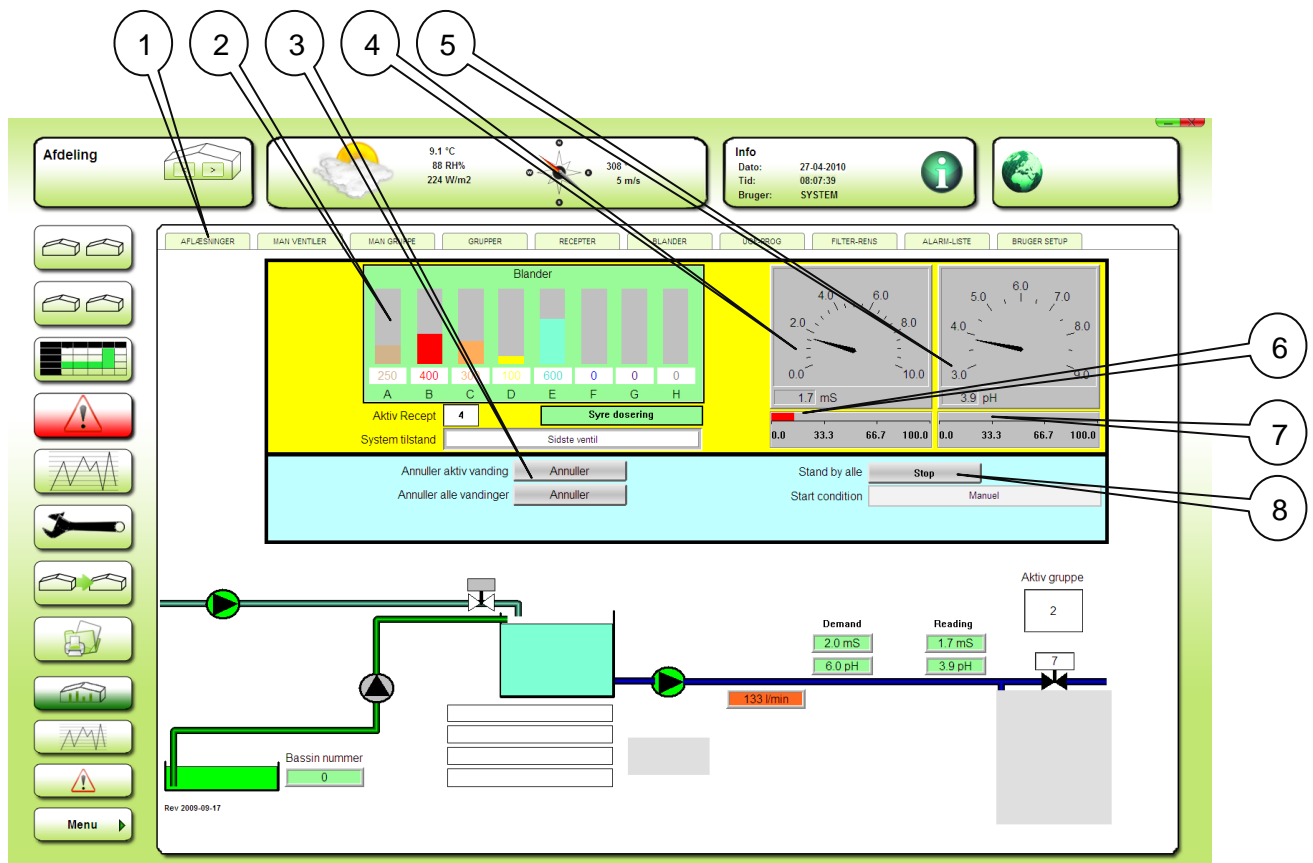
1 2 3 4 5

Afdeling

< >

9.1 °C
88 RH%
224 W/m2

308
5 m/s

Info
Dato: 27-04-2010
Tid: 08:07:39
Bruger: SYSTEM

AFLÆSNINGER | MAN VENTILER | MAN GRUPPE | GRUPPER | RECEPTER | BLANDER | USERPROG | FILTER-RENS | ALARM-LISTE | BRUGER SETUP

Blander

250 400 300 100 600 0 0 0
A B C D E F G H

Aktiv Recept 4
Syre dosering
System tilstand Sidste ventil

0.0 2.0 4.0 6.0 8.0 10.0
1.7 mS

3.0 4.0 5.0 6.0 7.0 8.0 9.0
3.9 pH

6

0.0 33.3 66.7 100.0
0.0 33.3 66.7 100.0

7

Annuller aktiv vanding Annuller
Annuller alle vandinger Annuller

Stand by alle Stop
Start condition Manuel

8

Menu

Aktiv gruppe
2

Demand
2.0 mS
6.0 pH

Reading
1.7 mS
3.9 pH

7

133 l/min

Bassin nummer
0

Rev 2009-09-17